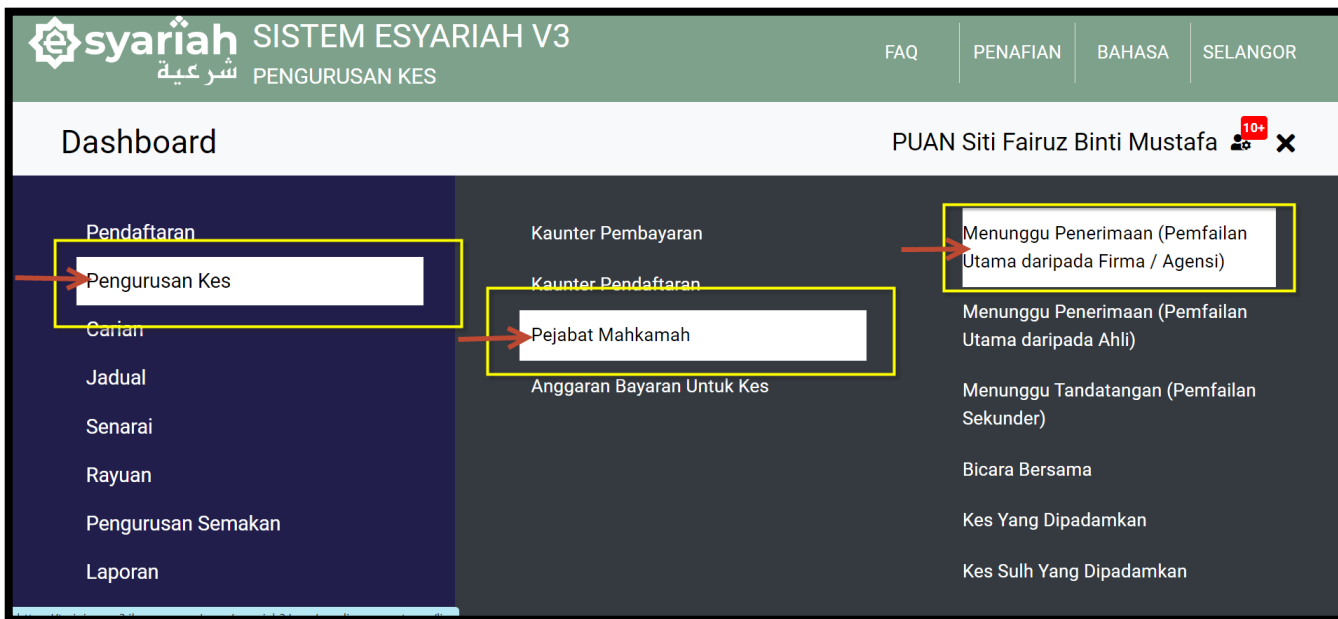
esyariah شرعية SISTEM ESYARIAH V3
PENGURUSAN KES

FAQ | PENAFIAN | BAHASA | SELANGOR

Dashboard

PUAN Siti Fairuz Binti Mustafa 10+ ✕

Pendaftaran
Pengurusan Kes
Carian
Jadual
Senarai
Rayuan
Pengurusan Semakan
Laporan

Kaunter Pembayaran
Kaunter Pendaftaran
Pejabat Mahkamah
Anggaran Bayaran Untuk Kes

Menunggu Penerimaan (Pemfailan Utama daripada Firma / Agensi)
Menunggu Penerimaan (Pemfailan Utama daripada Ahli)
Menunggu Tandatangan (Pemfailan Sekunder)
Bicara Bersama
Kes Yang Dipadamkan
Kes Sulh Yang Dipadamkan

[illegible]